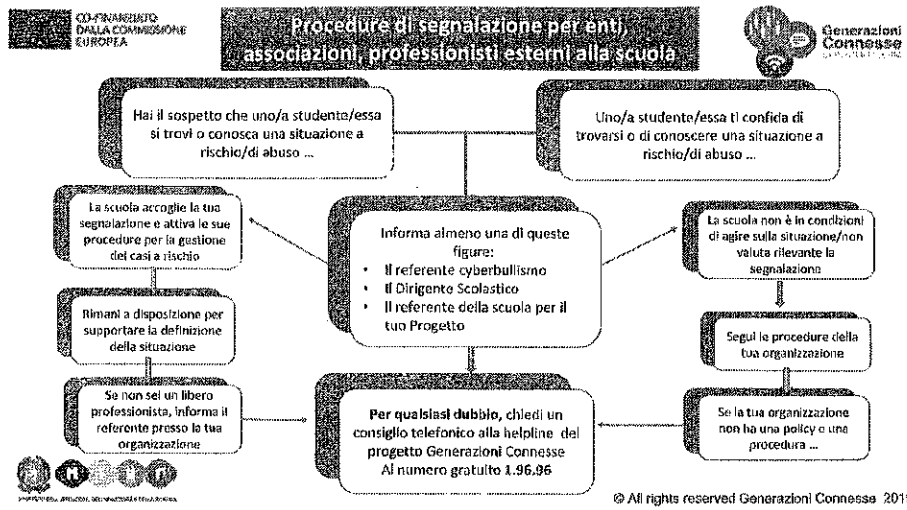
CO-FINANZIATO DALLA COMMISSIONE EUROPEA

Procedure di segnalazione per enti, associazioni, professionisti esterni alla scuola

Generazioni Connesse

Hai il sospetto che uno/a studente/essa si trovi o conosca una situazione a rischio/di abuso ...

Uno/a studente/essa ti confida di trovarsi o di conoscere una situazione a rischio/di abuso ...

La scuola accoglie la tua segnalazione e attiva le sue procedure per la gestione dei casi a rischio

Informa almeno una di queste figure:
• Il referente cyberbullismo
• Il Dirigente Scolastico
• Il referente della scuola per il tuo Progetto

La scuola non è in condizioni di agire sulla situazione/non valuta rilevante la segnalazione

Rimani a disposizione per supportare la definizione della situazione

Segui le procedure della tua organizzazione

Se non sei un libero professionista, informa il referente presso la tua organizzazione

**Per qualsiasi dubbio**, chiedi un consiglio telefonico alla helpline del progetto Generazioni Connesse Al numero gratuito **1.96.96**

Se la tua organizzazione non ha una policy o una procedura ...

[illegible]

© All rights reserved Generazioni Connesse 201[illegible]